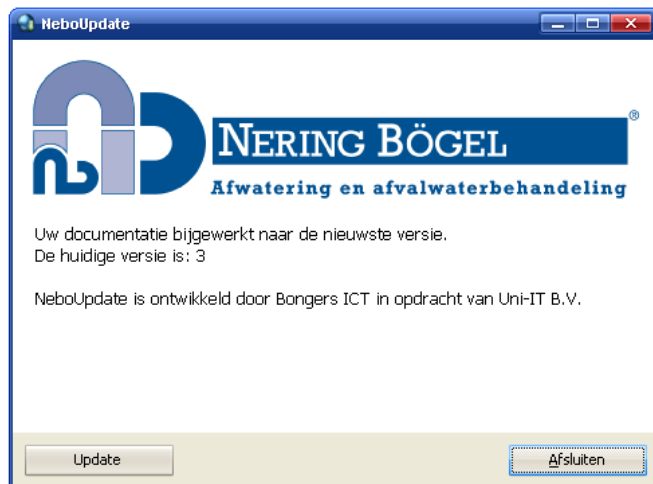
NeboUpdate

NERING BÖGEL®
Afwatering en afvalwaterbehandeling

Uw documentatie bijgewerkt naar de nieuwste versie.
De huidige versie is: 3

NeboUpdate is ontwikkeld door Bongers ICT in opdracht van Uni-IT B.V.

Update
Afsluiten